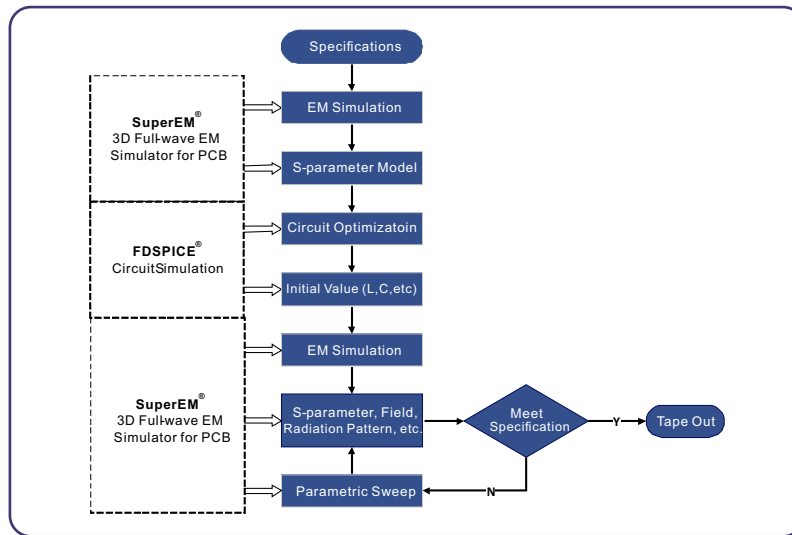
Specifications

SuperEM®
3D Full-wave EM Simulator for PCB

EM Simulation

S-parameter Model

FDSPICE®
CircuitSimulation

Circuit Optimizatoin

Initial Value (L,C,etc)

SuperEM®
3D Full-wave EM Simulator for PCB

EM Simulation

S-parameter, Field, Radiation Pattern, etc.

Meet Specification

Y

Tape Out

N

Parametric Sweep